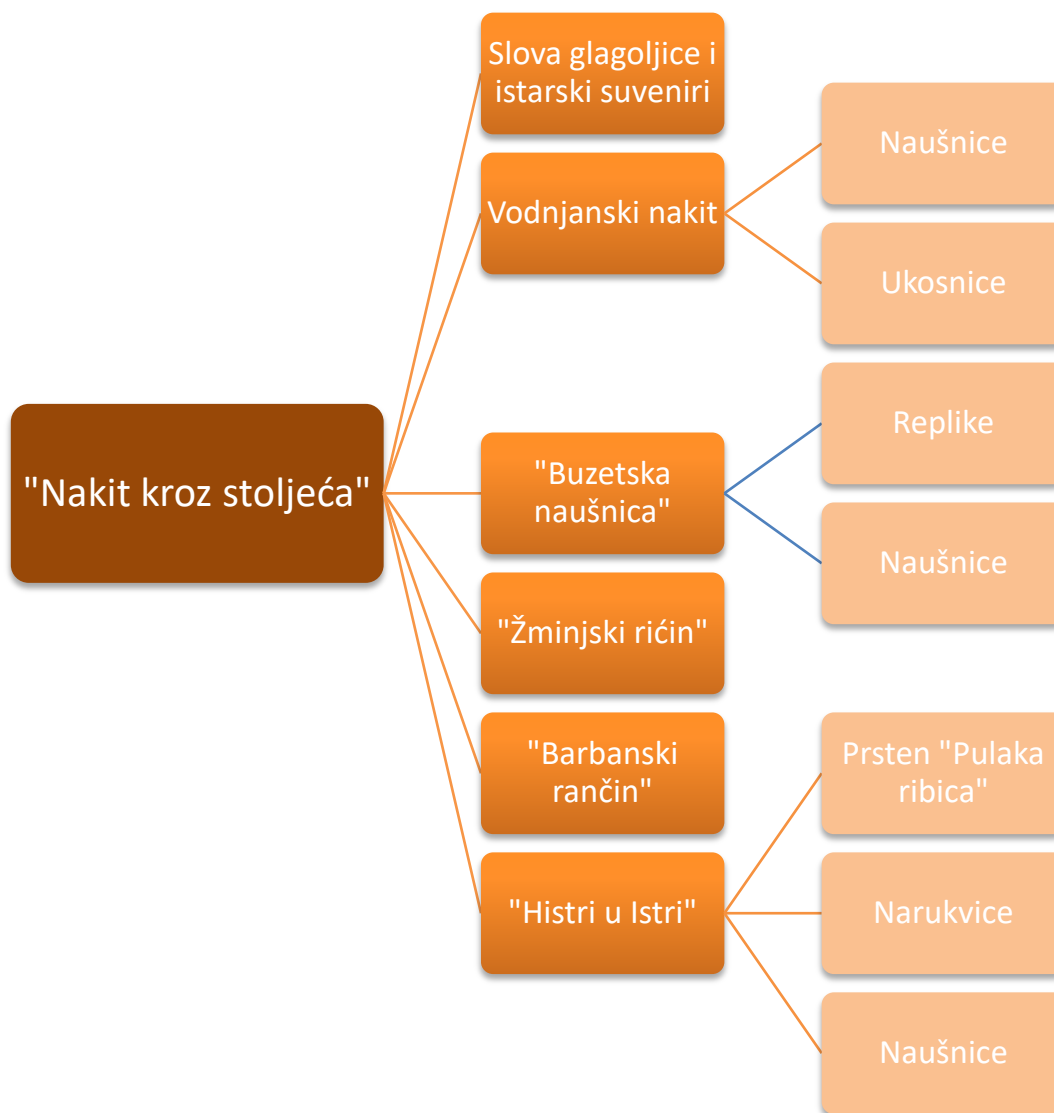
"Nakit kroz stoljeća"

Slova glagoljice i istarski suveniri

Vodnjanski nakit

Naušnice

Ukosnice

"Buzetska naušnica"

Replike

Naušnice

"Žminjski rićin"

"Barbanski rančin"

"Histri u Istri"

Prsten "Pulaka ribica"

Narukvice

Naušnice